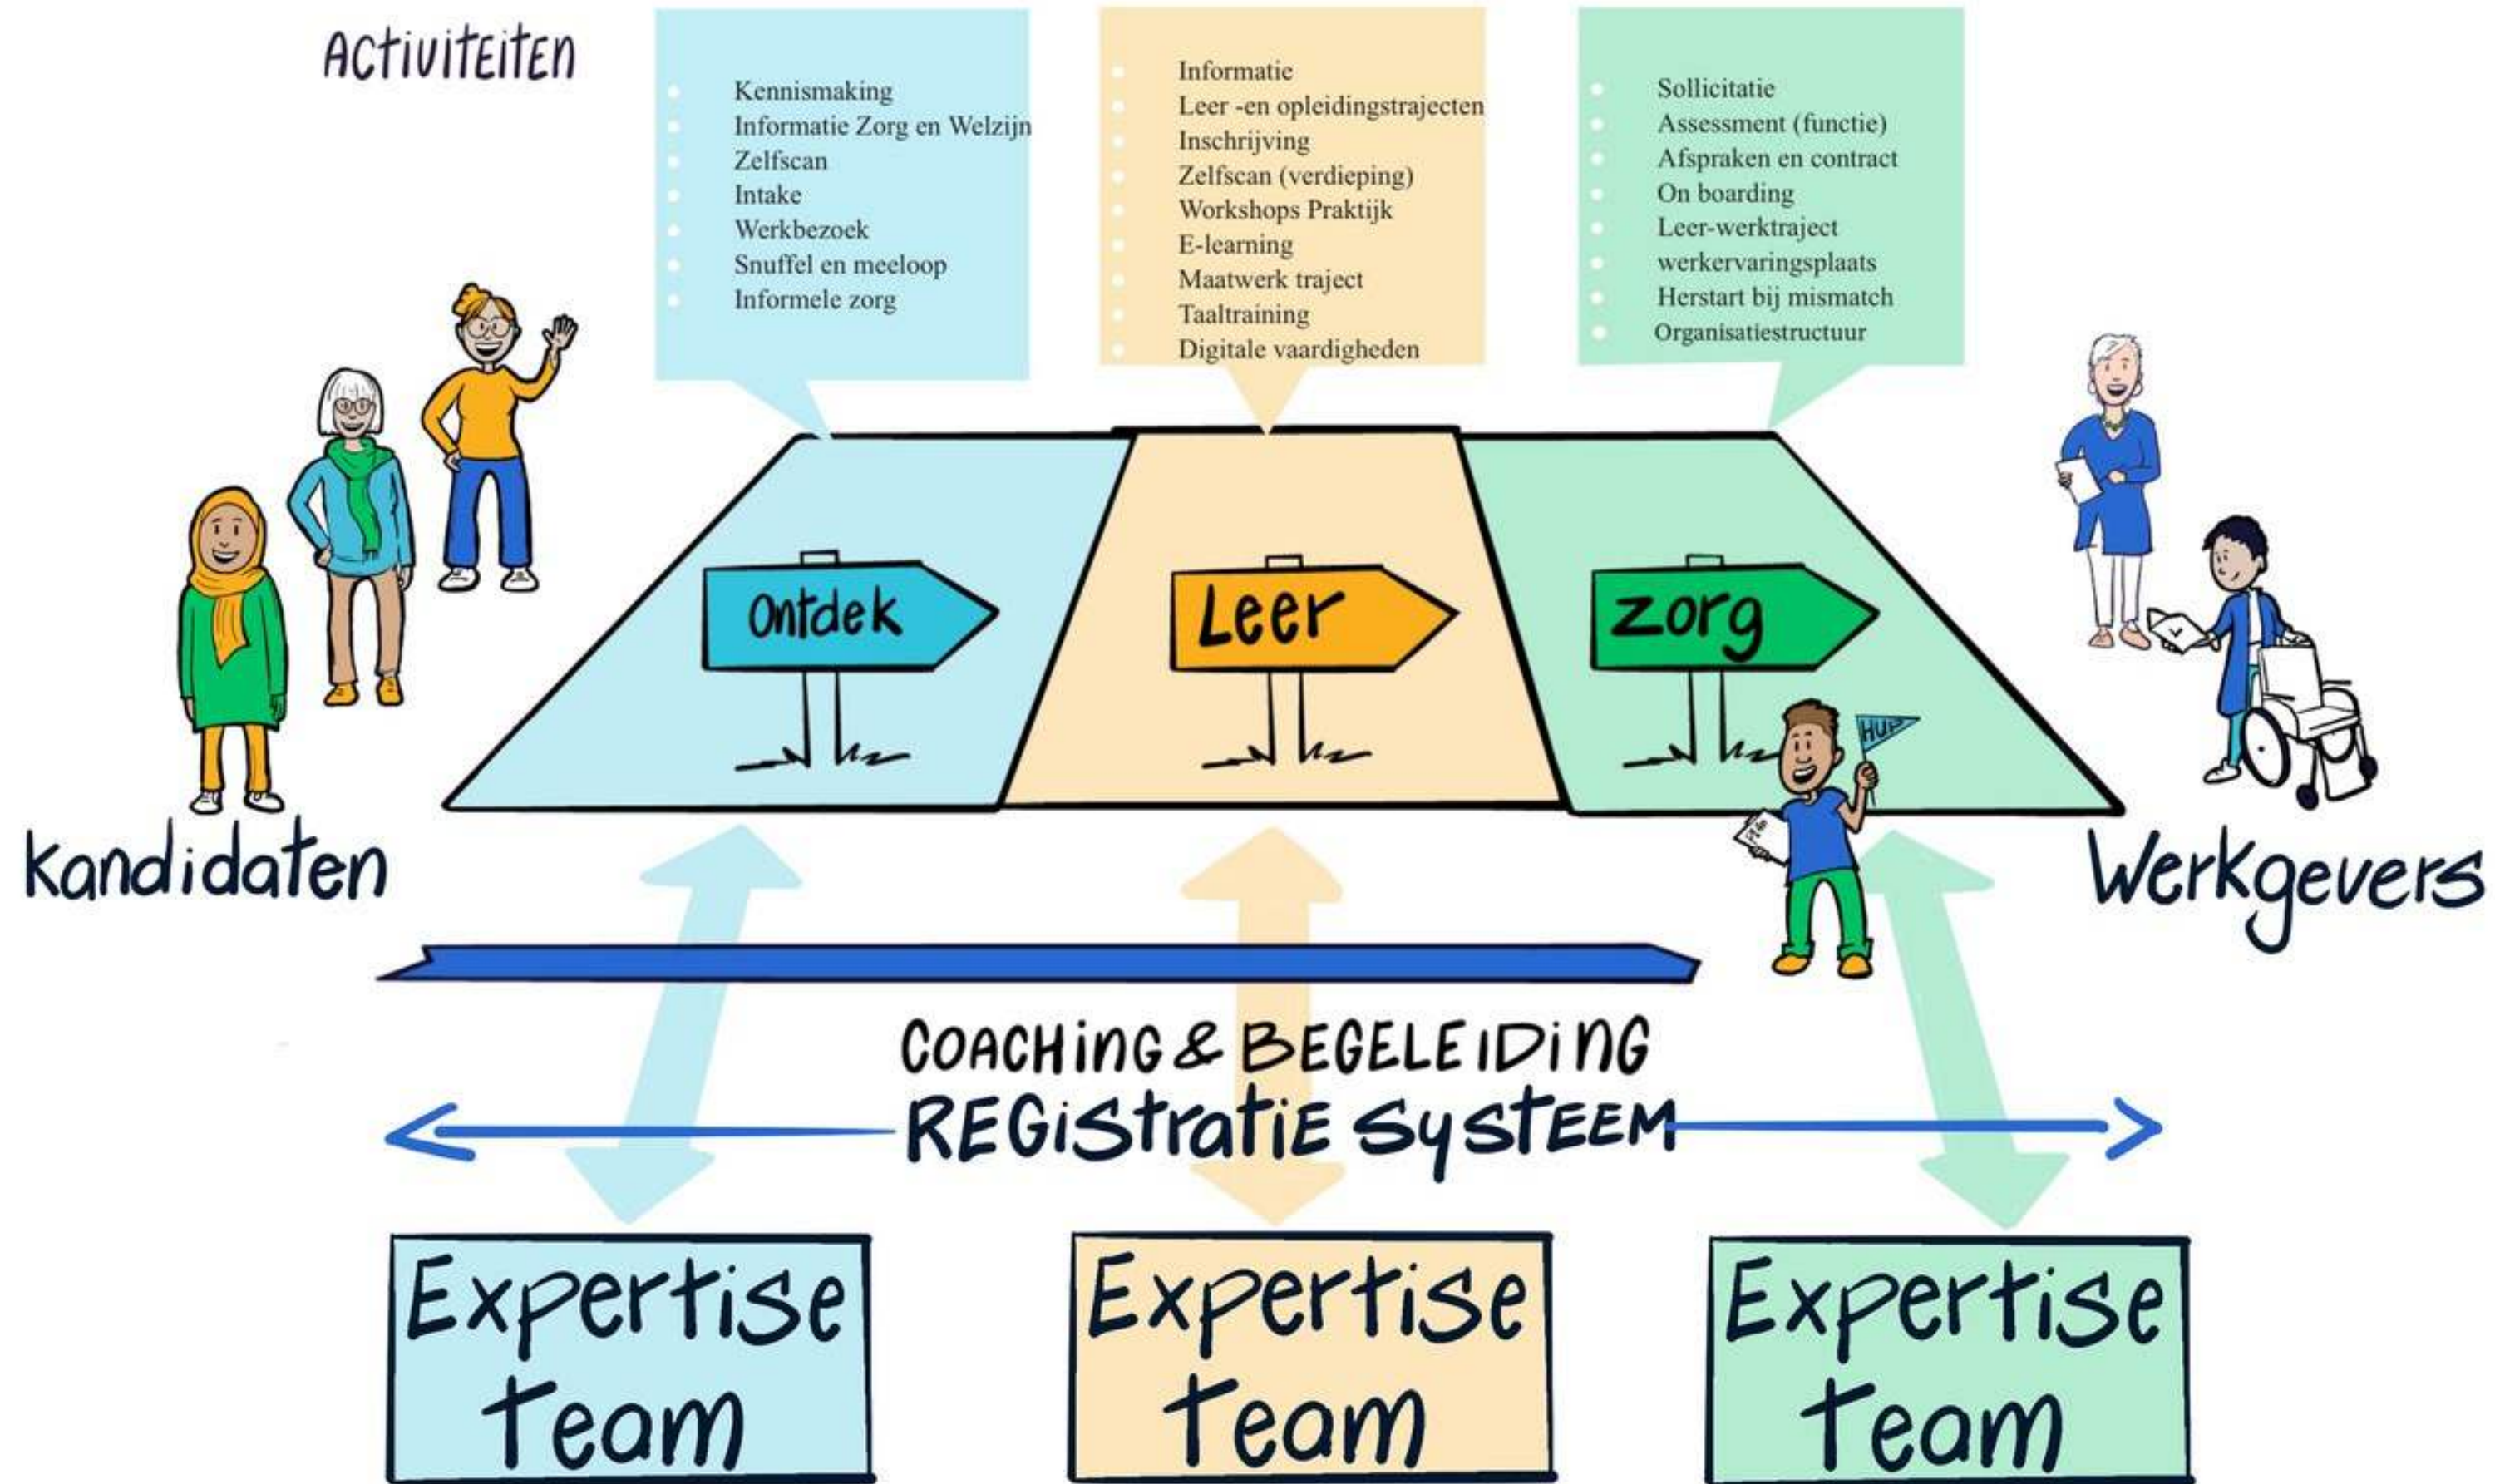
ACTIVITEITEN

- Kennismaking
- Informatie Zorg en Welzijn
- Zelfscan
- Intake
- Werkbezoek
- Snuffel en meeloop
- Informele zorg

- Informatie
- Leer -en opleidingstrajecten
- Inschrijving
- Zelfscan (verdieping)
- Workshops Praktijk
- E-learning
- Maatwerk traject
- Taaltraining
- Digitale vaardigheden

- Sollicitatie
- Assessment (functie)
- Afspraken en contract
- On boarding
- Leer-werktraject
- werkervaringsplaats
- Herstart bij mismatch
- Organisatiestructuur

Ontdek

Leer

zorg

HUB

Kandidaten

Werkgevers

COACHING & BEGELEIDING

REGISTRATIE SYSTEEM

Expertise team

Expertise team

Expertise team